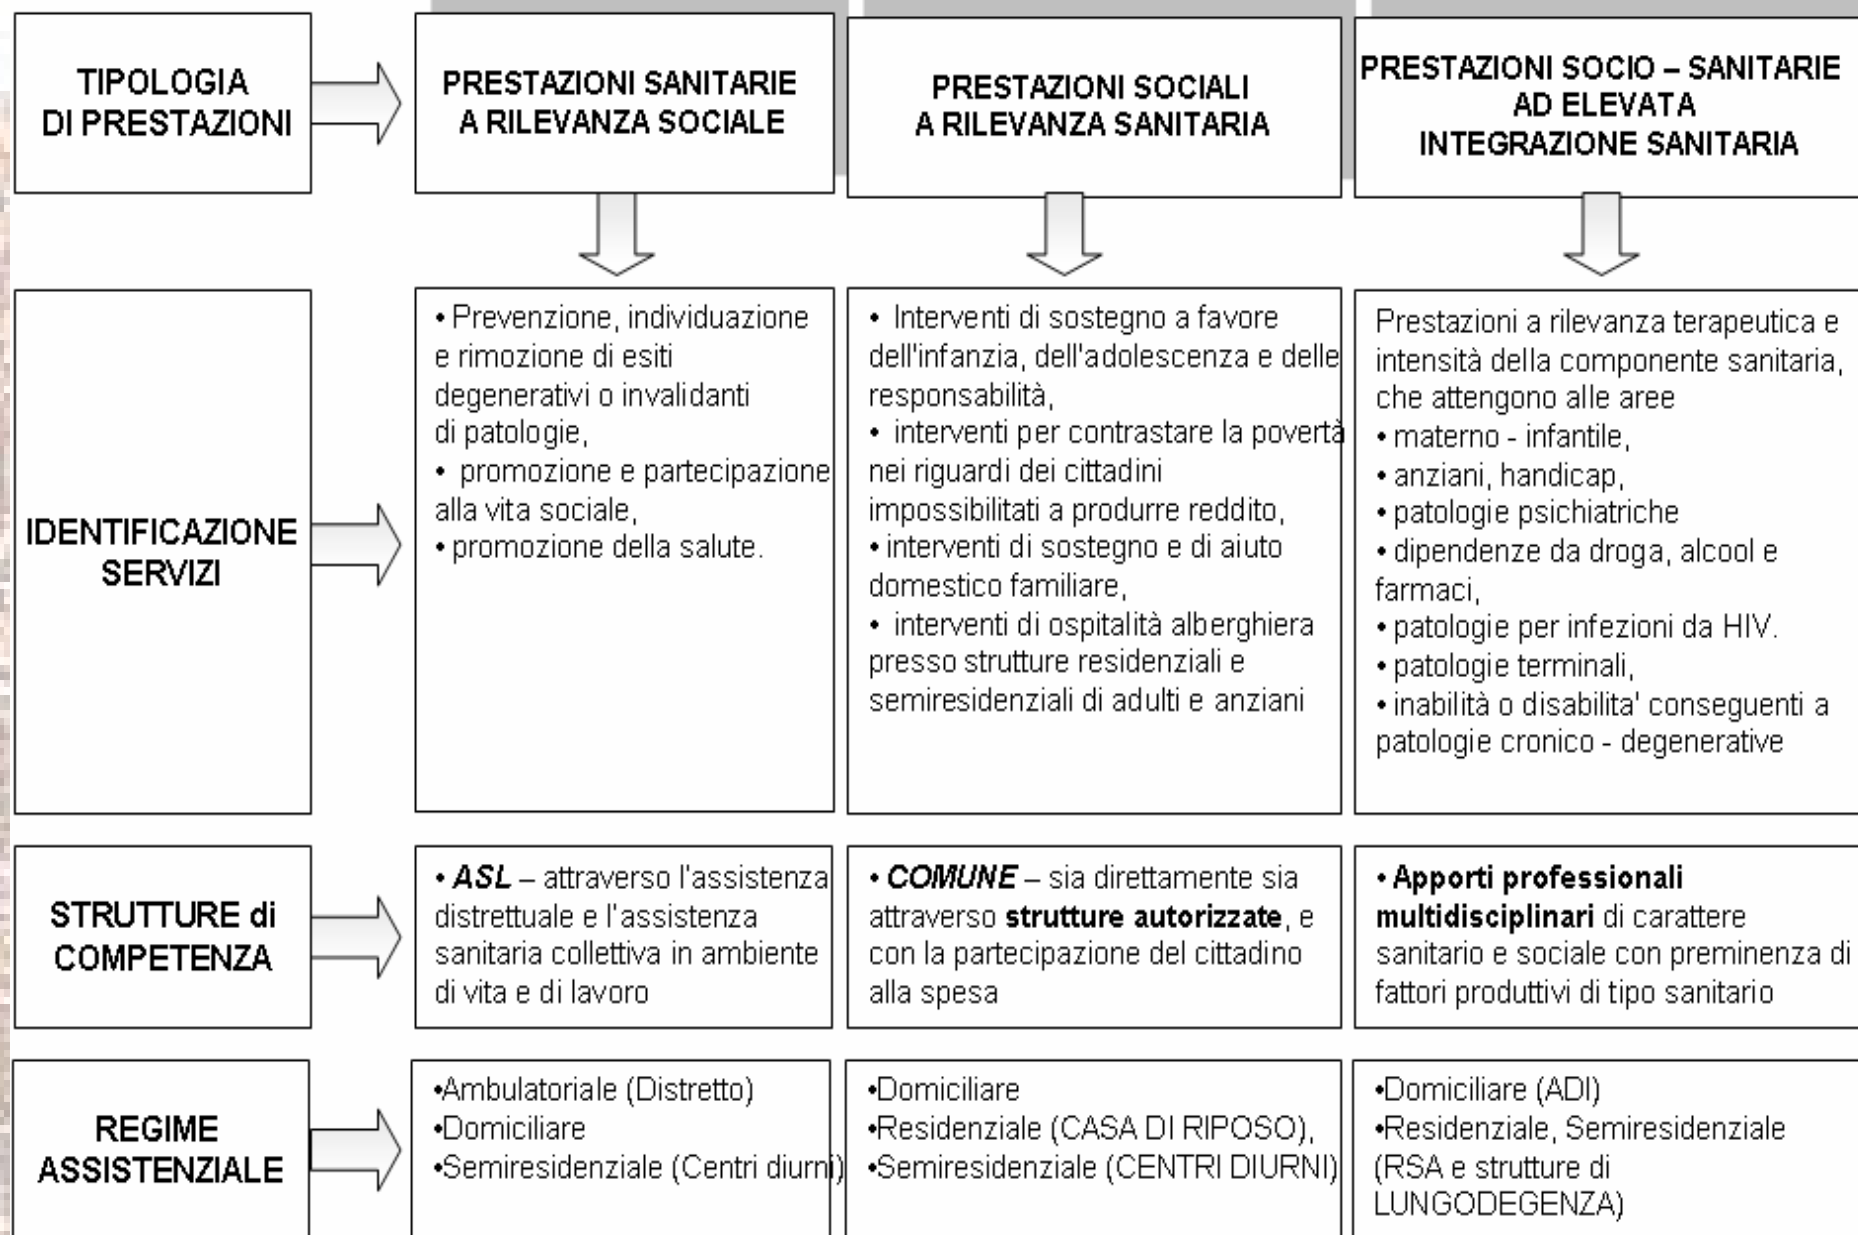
| TIPOLOGIA DI PRESTAZIONI | PRESTAZIONI SANITARIE A RILEVANZA SOCIALE | PRESTAZIONI SOCIALI A RILEVANZA SANITARIA | PRESTAZIONI SOCIO – SANITARIE AD ELEVATA INTEGRAZIONE SANITARIA |
|---|---|---|---|
| IDENTIFICAZIONE SERVIZI | • Prevenzione, individuazione e rimozione di esiti degenerativi o invalidanti di patologie, • promozione e partecipazione alla vita sociale, • promozione della salute. | • Interventi di sostegno a favore dell'infanzia, dell'adolescenza e delle responsabilità, • interventi per contrastare la povertà nei riguardi dei cittadini impossibilitati a produrre reddito, • interventi di sostegno e di aiuto domestico familiare, • interventi di ospitalità alberghiera presso strutture residenziali e semiresidenziali di adulti e anziani | Prestazioni a rilevanza terapeutica e intensità della componente sanitaria, che attengono alle aree • materno - infantile, • anziani, handicap, • patologie psichiatriche • dipendenze da droga, alcool e farmaci, • patologie per infezioni da HIV. • patologie terminali, • inabilità o disabilita' conseguenti a patologie cronico - degenerative |
| STRUTTURE di COMPETENZA | • ASL – attraverso l'assistenza distrettuale e l'assistenza sanitaria collettiva in ambiente di vita e di lavoro | • COMUNE – sia direttamente sia attraverso strutture autorizzate, e con la partecipazione del cittadino alla spesa | • Apporti professionali multidisciplinari di carattere sanitario e sociale con preminenza di fattori produttivi di tipo sanitario |
| REGIME ASSISTENZIALE | •Ambulatoriale (Distretto) •Domiciliare •Semiresidenziale (Centri diurni) | •Domiciliare •Residenziale (CASA DI RIPOSO), •Semiresidenziale (CENTRI DIURNI) | •Domiciliare (ADI) •Residenziale, Semiresidenziale (RSA e strutture di LUNGODEGENZA) |